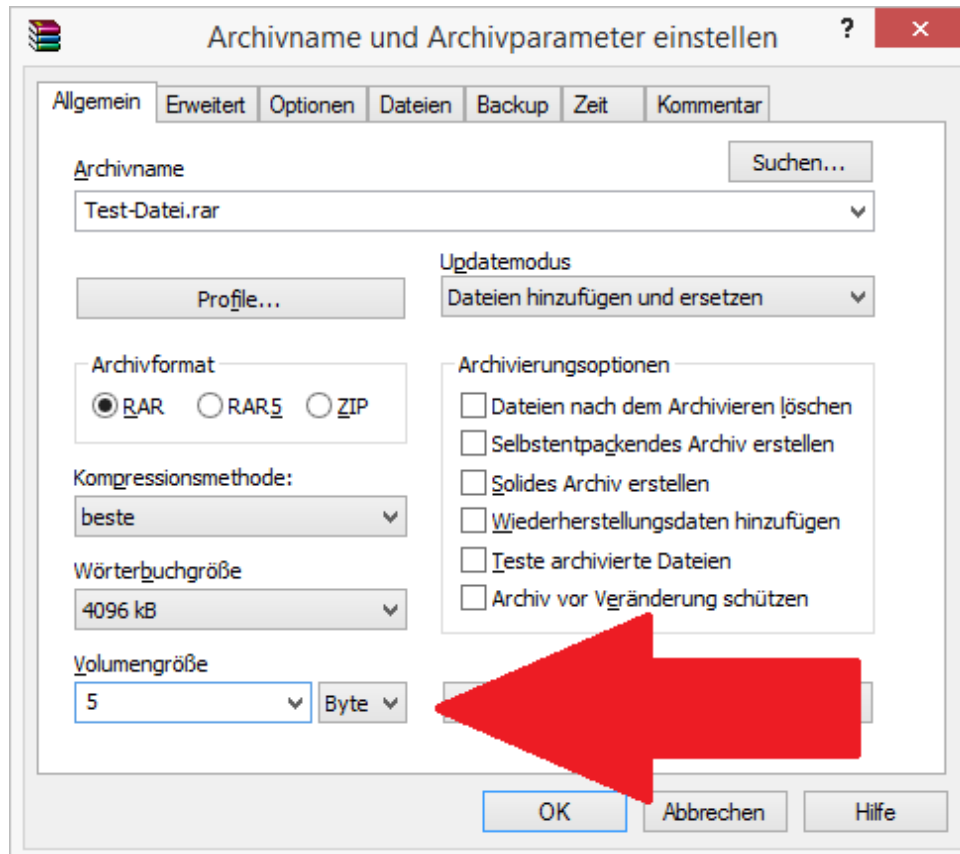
Archivname und Archivparameter einstellen

?

Allgemein | Erweitert | Optionen | Dateien | Backup | Zeit | Kommentar

Archivname

Suchen...

Test-Datei.rar

Updatemodus

Profile...

Dateien hinzufügen und ersetzen

Archivformat

RAR RAR5 ZIP

Archivierungsoptionen

Dateien nach dem Archivieren löschen

Selbstentpackendes Archiv erstellen

Solides Archiv erstellen

Wiederherstellungsdaten hinzufügen

Teste archivierte Dateien

Archiv vor Veränderung schützen

Kompressionsmethode:

beste

Wörterbuchgröße

4096 kB

Volumengröße

5

Byte

OK

Abbrechen

Hilfe